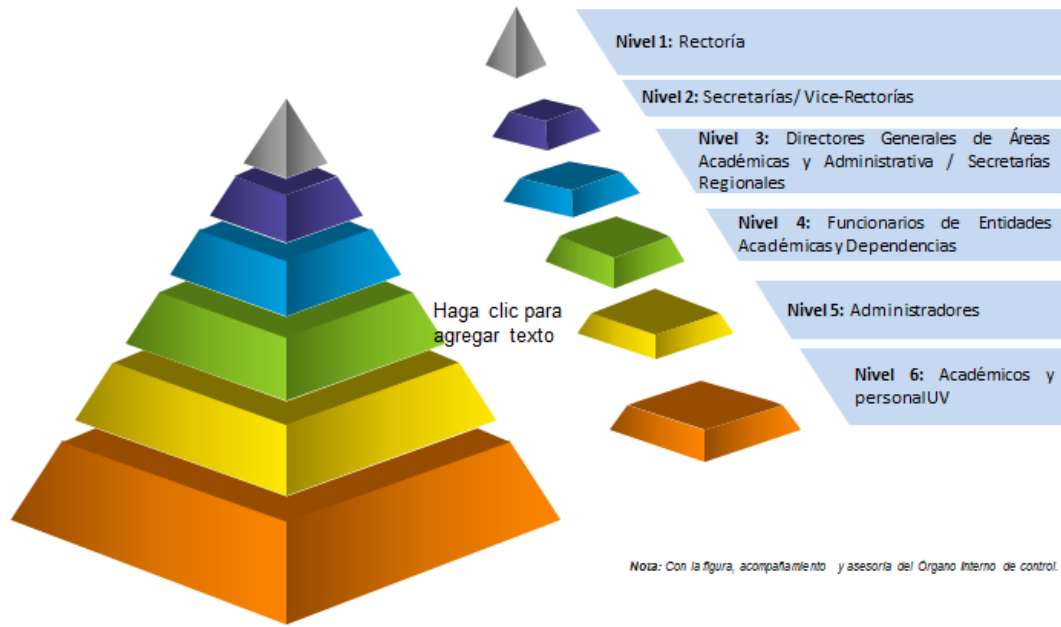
Nivel 1: Rectoría

Nivel 2: Secretarías/ Vice-Rectorías

Nivel 3: Directores Generales de Áreas Académicas y Administrativa / Secretarías Regionales

Nivel 4: Funcionarios de Entidades Académicas y Dependencias

Haga clic para agregar texto

Nivel 5: Administradores

Nivel 6: Académicos y personal UV

Nota: Con la figura, acompañamiento y asesoría del Órgano Interno de control.